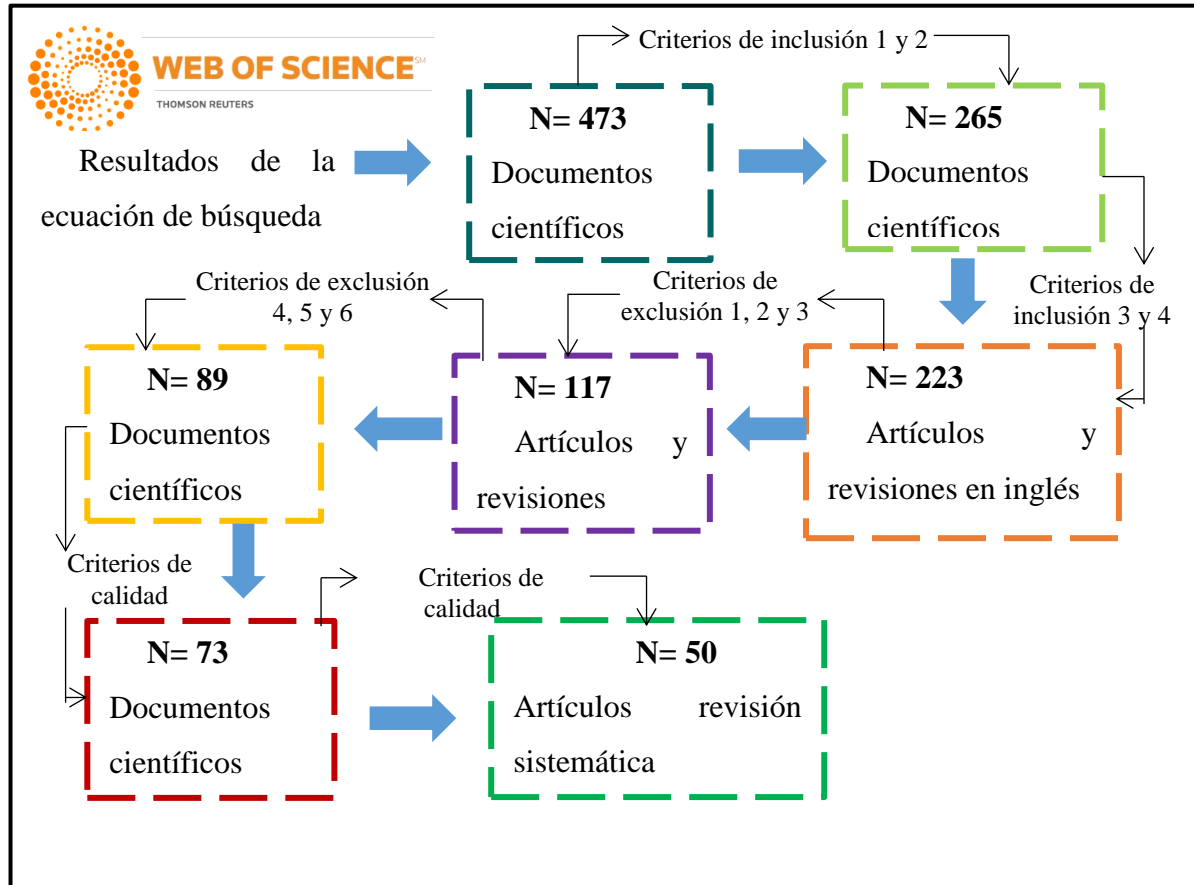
WEB OF SCIENCE SM
THOMSON REUTERS

Resultados de la ecuación de búsqueda

Criterios de inclusión 1 y 2

N= 473
Documentos científicos

N= 265
Documentos científicos

Criterios de inclusión 3 y 4

N= 223
Artículos y revisiones en inglés

Criterios de exclusión 1, 2 y 3

N= 117
Artículos y revisiones

Criterios de exclusión 4, 5 y 6

N= 89
Documentos científicos

Criterios de calidad

N= 73
Documentos científicos

Criterios de calidad

N= 50
Artículos revisión sistemática